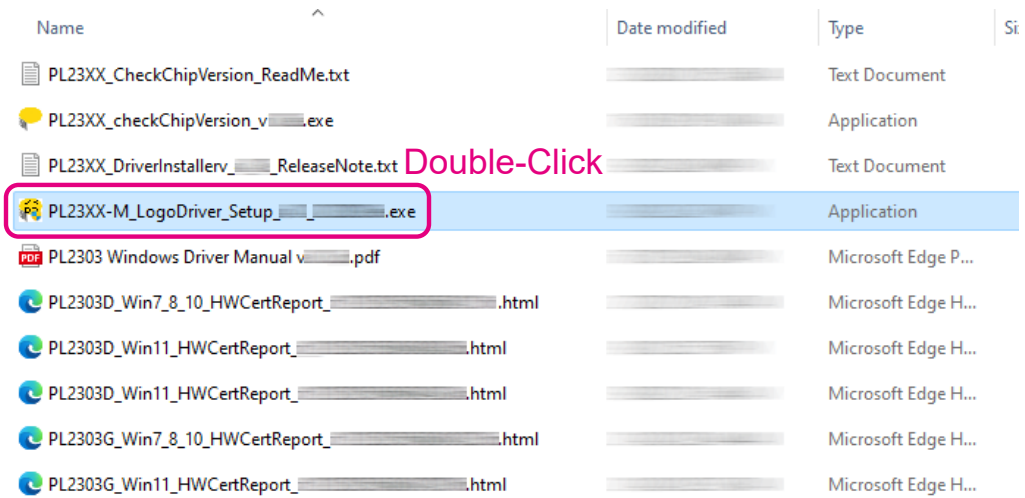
| Name | Date modified | Type | Si |
|---|---|---|---|
| PL23XX_CheckChipVersion_ReadMe.txt | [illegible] | Text Document | |
| PL23XX_checkChipVersion_v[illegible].exe | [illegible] | Application | |
| PL23XX_DriverInstallerv_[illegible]_ReleaseNote.txt | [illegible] | Text Document | |
| PL23XX-M_LogoDriver_Setup_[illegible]_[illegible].exe | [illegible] | Application | |
| PL2303 Windows Driver Manual v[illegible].pdf | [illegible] | Microsoft Edge P... | |
| PL2303D_Win7_8_10_HWCertReport_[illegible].html | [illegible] | Microsoft Edge H... | |
| PL2303D_Win11_HWCertReport_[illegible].html | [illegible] | Microsoft Edge H... | |
| PL2303D_Win11_HWCertReport_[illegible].html | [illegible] | Microsoft Edge H... | |
| PL2303G_Win7_8_10_HWCertReport_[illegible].html | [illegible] | Microsoft Edge H... | |
| PL2303G_Win11_HWCertReport_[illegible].html | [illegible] | Microsoft Edge H... | |

Double-Click